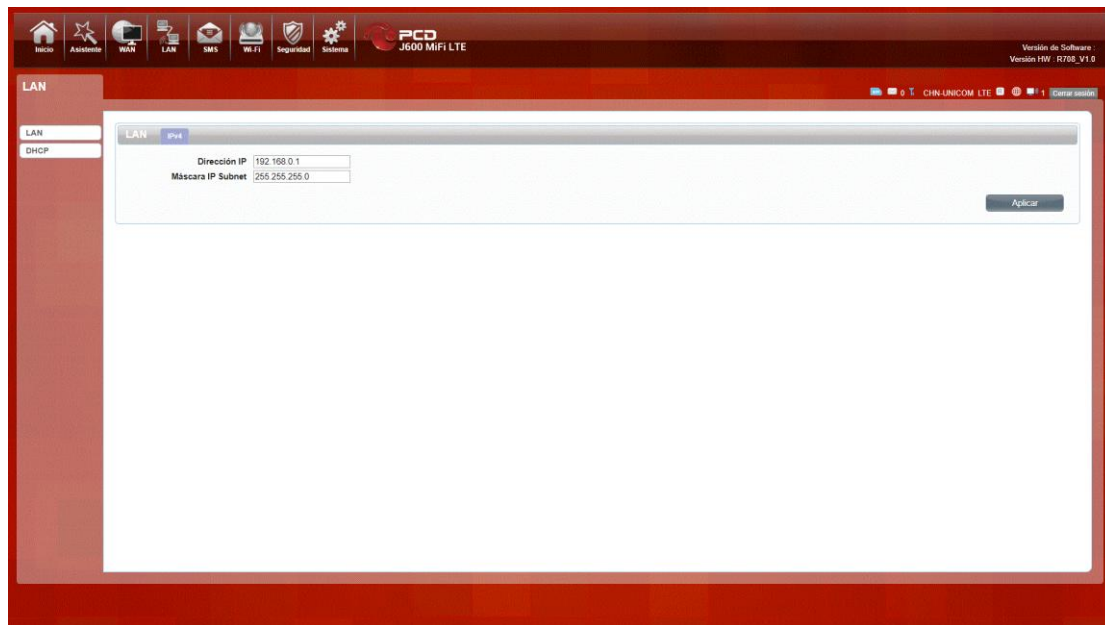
Inicio Asistente WAN LAN SMS Wi-Fi Seguridad Sistema

PCD
J600 MiFi LTE

Versión de Software :
Versión HW : R708_V1.0

LAN

0 CHN-UNICOM LTE 1 Cerrar sesión

LAN
DHCP

LAN IPv4

Dirección IP 192.168.0.1
Máscara IP Subnet 255.255.255.0

Aplicar